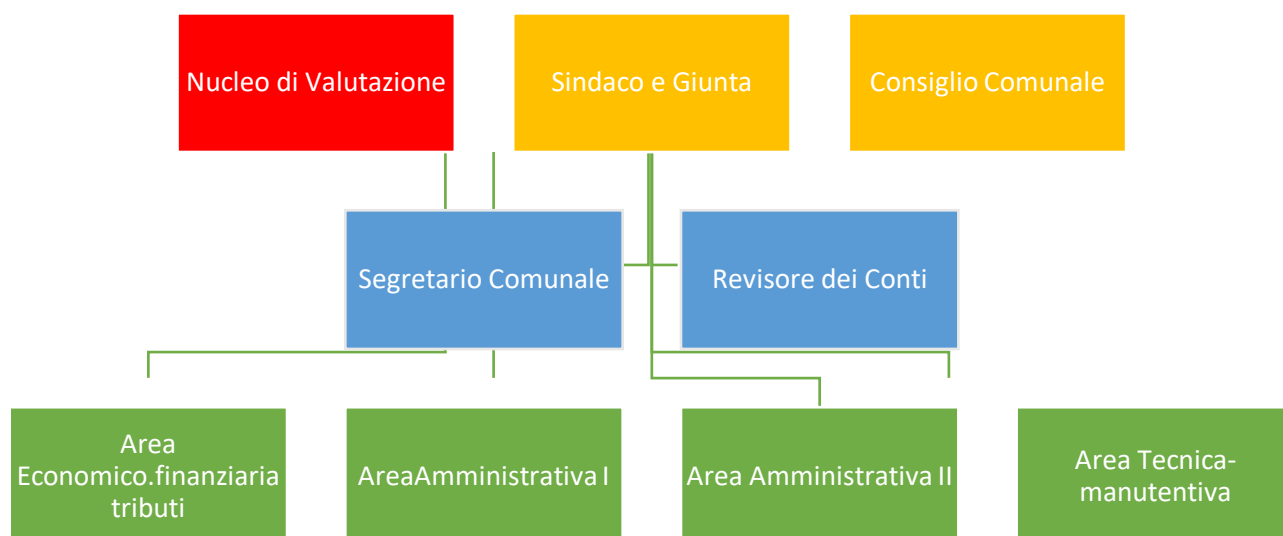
Nucleo di Valutazione

Sindaco e Giunta

Consiglio Comunale

Segretario Comunale

Revisore dei Conti

Area Economico.finanziaria tributi

AreaAmministrativa I

Area Amministrativa II

Area Tecnica-manutentiva